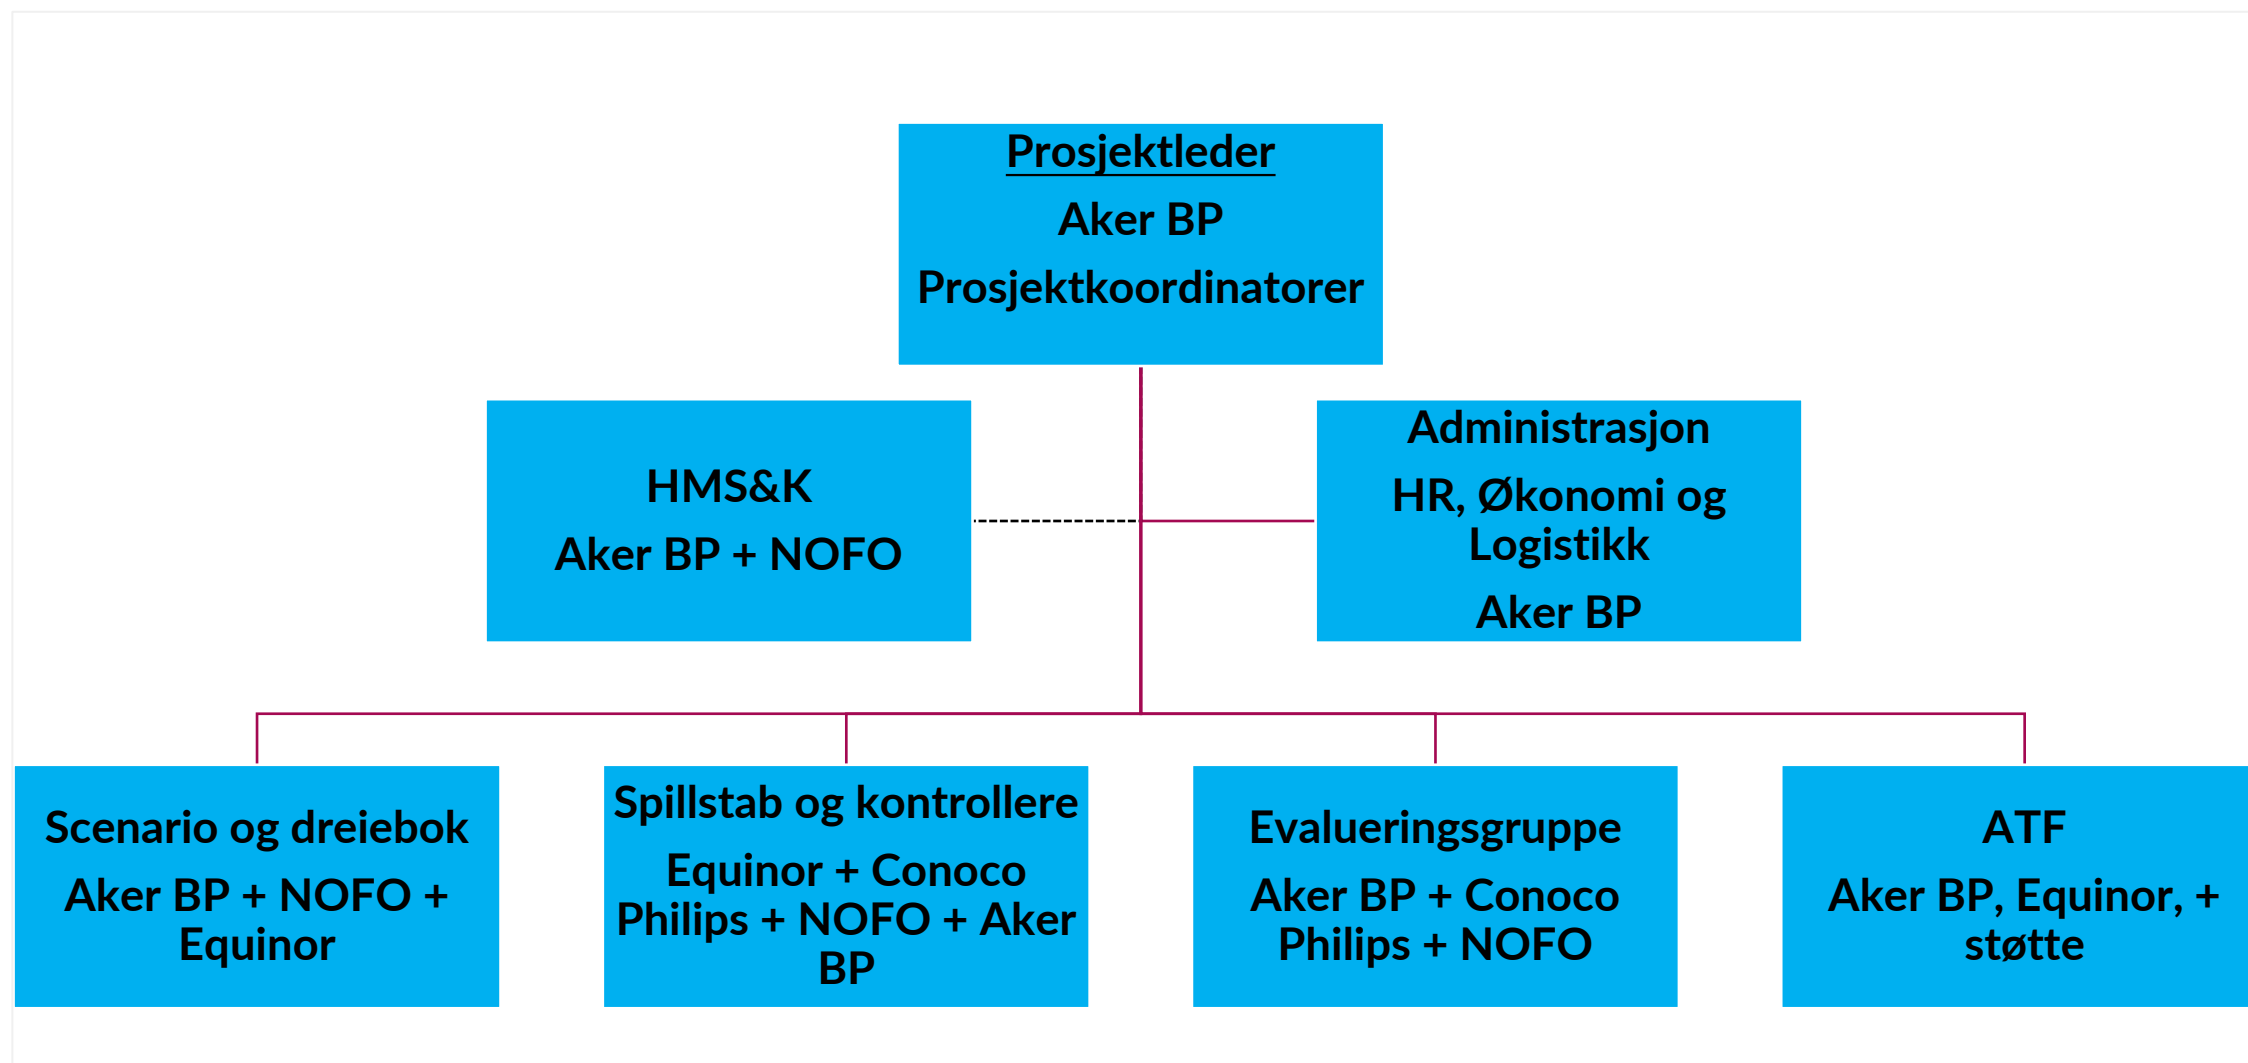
Prosjektleder

Aker BP

Prosjektkoordinatorer

HMS&K

Aker BP + NOFO

Administrasjon

HR, Økonomi og Logistikk

Aker BP

Scenario og dreiebok

Aker BP + NOFO + Equinor

Spillstab og kontrollere

Equinor + Conoco Philips + NOFO + Aker BP

Evalueringsgruppe

Aker BP + Conoco Philips + NOFO

ATF

Aker BP, Equinor, + støtte